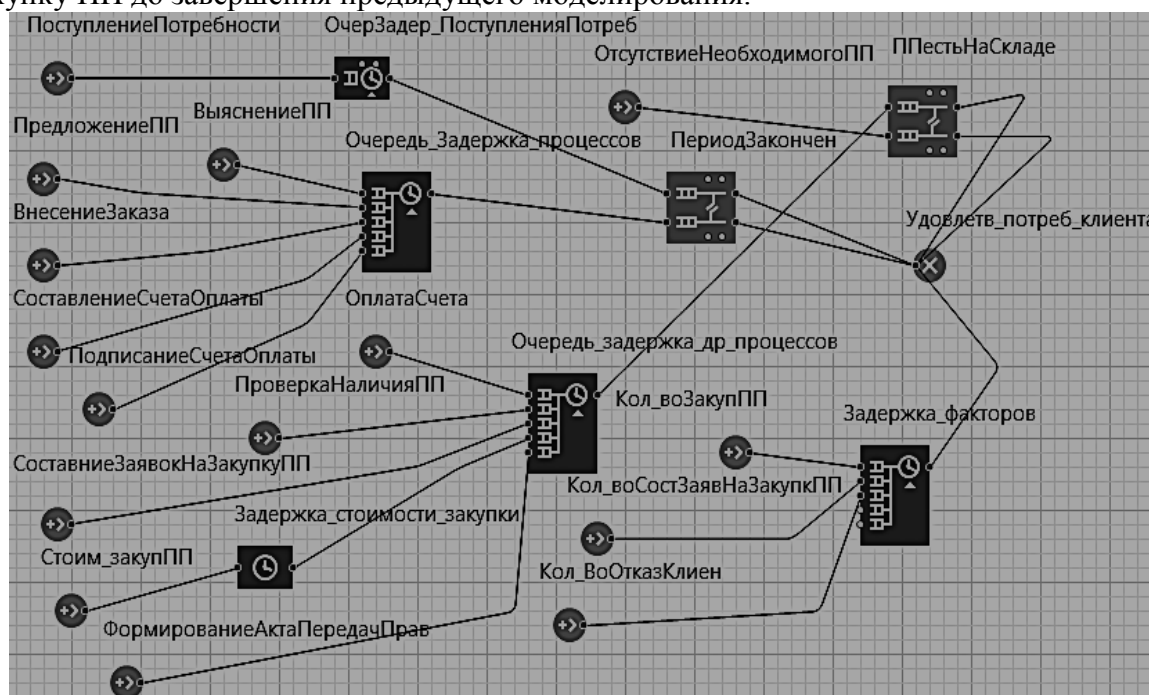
купку ПП до завершения предыдущего моделирования.

ПоступлениеПотребности
ОчерЗадер_ПоступленияПотреб
ОтсутствиеНеобходимогоПП
ППестьНаСкладе
ВыяснениеПП
ПредложениеПП
Очередь_Задержка_процессов
ПериодЗакончен
ВнесениеЗаказа
Удовлетв_потреб_клиента
СоставлениеСчетаОплаты
ОплатаСчета
ПодписаниеСчетаОплаты
Очередь_задержка_др_процессов
ПроверкаНаличияПП
Кол_воЗакупПП
Задержка_факторов
СоставниеЗаявокНаЗакупкуПП
Кол_воСостЗаявНаЗакупкПП
Задержка_стоимости_закупки
Стоим_закупПП
Кол_ВоОтказКлиен
ФормированиеАктаПередачПрав